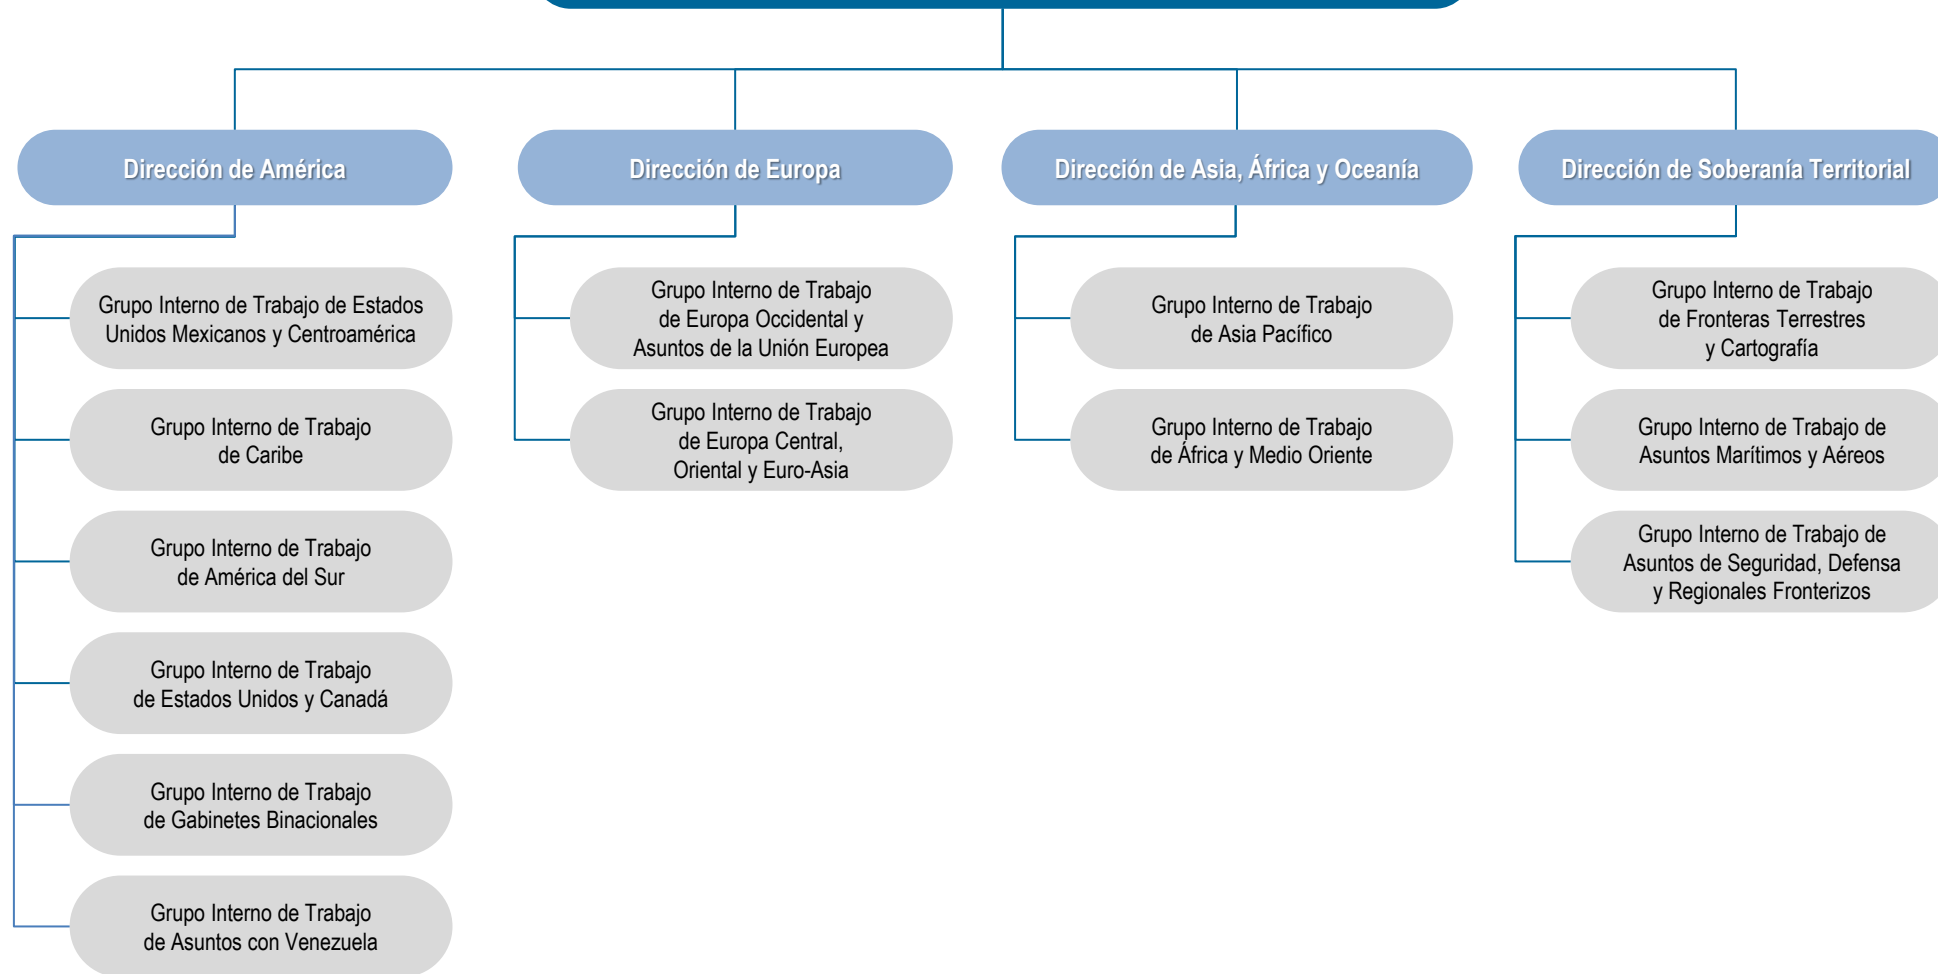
Dirección de América

Grupo Interno de Trabajo de Estados Unidos Mexicanos y Centroamérica

Grupo Interno de Trabajo de Caribe

Grupo Interno de Trabajo de América del Sur

Grupo Interno de Trabajo de Estados Unidos y Canadá

Grupo Interno de Trabajo de Gabinetes Binacionales

Grupo Interno de Trabajo de Asuntos con Venezuela

Dirección de Europa

Grupo Interno de Trabajo de Europa Occidental y Asuntos de la Unión Europea

Grupo Interno de Trabajo de Europa Central, Oriental y Euro-Asia

Dirección de Asia, África y Oceanía

Grupo Interno de Trabajo de Asia Pacífico

Grupo Interno de Trabajo de África y Medio Oriente

Dirección de Soberanía Territorial

Grupo Interno de Trabajo de Fronteras Terrestres y Cartografía

Grupo Interno de Trabajo de Asuntos Marítimos y Aéreos

Grupo Interno de Trabajo de Asuntos de Seguridad, Defensa y Regionales Fronterizos